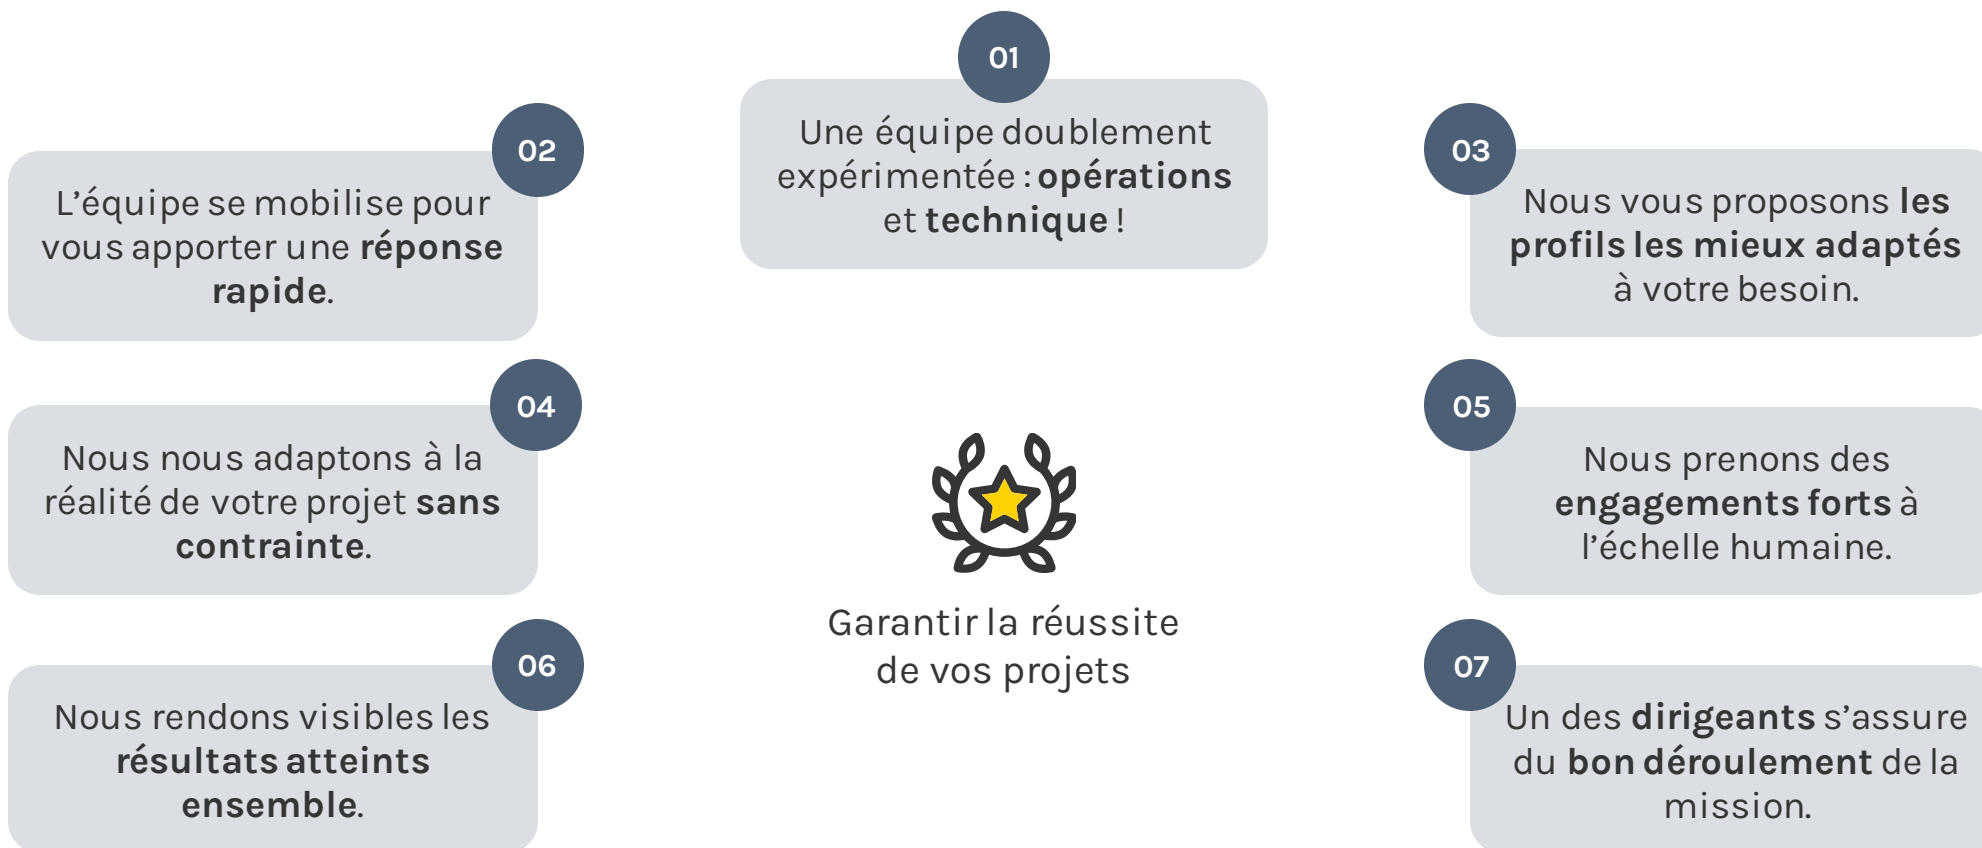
01

Une équipe doublement expérimentée : opérations et technique !

02

L'équipe se mobilise pour vous apporter une réponse rapide.

03

Nous vous proposons les profils les mieux adaptés à votre besoin.

04

Nous nous adaptons à la réalité de votre projet sans contrainte.

05

Nous prenons des engagements forts à l'échelle humaine.

Garantir la réussite de vos projets

06

Nous rendons visibles les résultats atteints ensemble.

07

Un des dirigeants s'assure du bon déroulement de la mission.